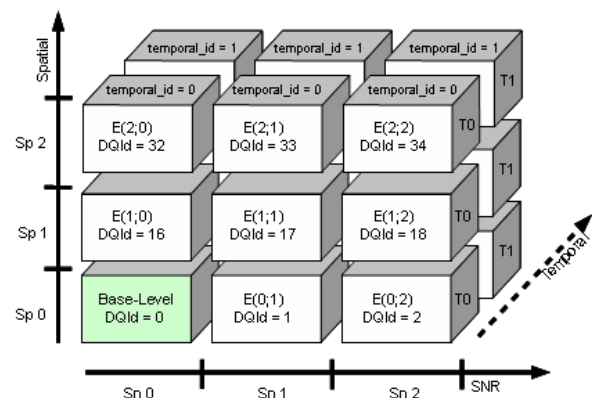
Spatial

temporal_id = 1
temporal_id = 1
temporal_id = 1

temporal_id = 0
temporal_id = 0
temporal_id = 0

Sp 2
E(2;0)
DQId = 32
E(2;1)
DQId = 33
E(2;2)
DQId = 34
T0
T1

Sp 1
E(1;0)
DQId = 16
E(1;1)
DQId = 17
E(1;2)
DQId = 18
T0
T1

Sp 0
Base-Level
DQId = 0
E(0;1)
DQId = 1
E(0;2)
DQId = 2
T0
T1

Temporal

Sn 0
Sn 1
Sn 2
SNR